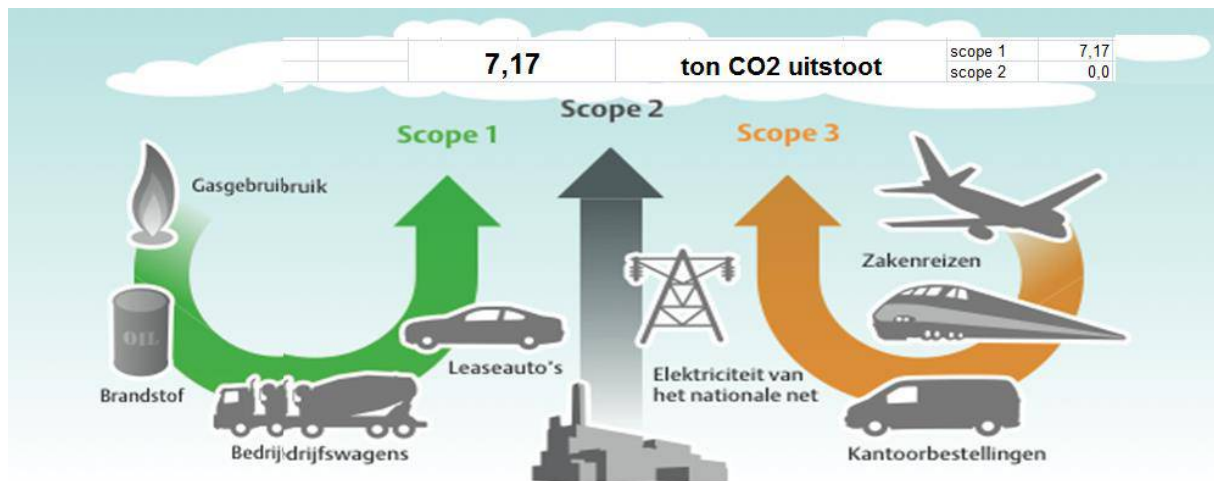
| | | 7,17 | | ton CO2 uitstoot | scope 1 | 7,17 |
|---|---|---|---|---|---|---|
| | | | | | scope 2 | 0,0 |

Scope 2

Scope 1

Scope 3

Gasgebruibruik

OIL

Brandstof

Bedrijvdrijfswagens

Leaseauto's

Elektriciteit van het nationale net

Zakenreizen

Kantoorbestellingen